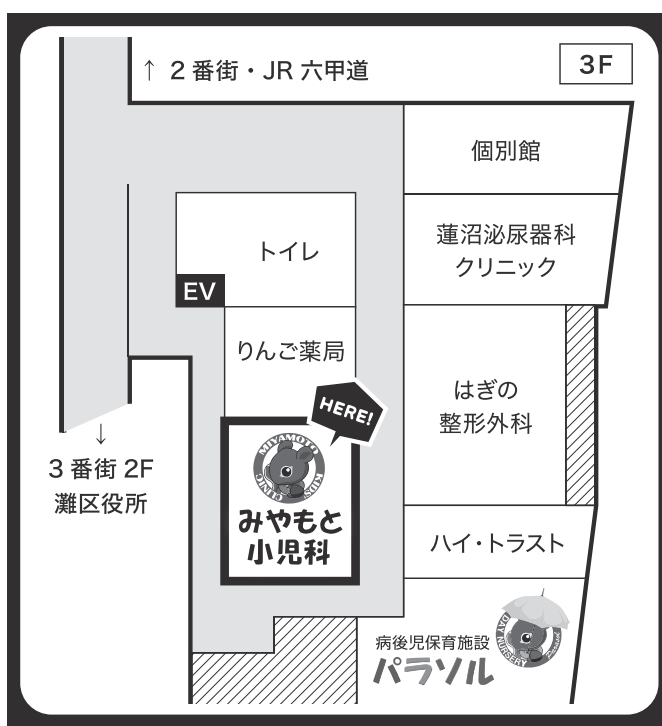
↑ 2 番街・JR 六甲道

3F

個別館

トイレ

EV

蓮沼泌尿器科
クリニック

りんご薬局

HERE!

はぎの
整形外科

MIYAMOTO
KIDS CLINIC

みやもと
小児科

↓
3 番街 2F
灘区役所

ハイ・トラスト

病後児保育施設
パラソル

DAY NURSERY
Parasol